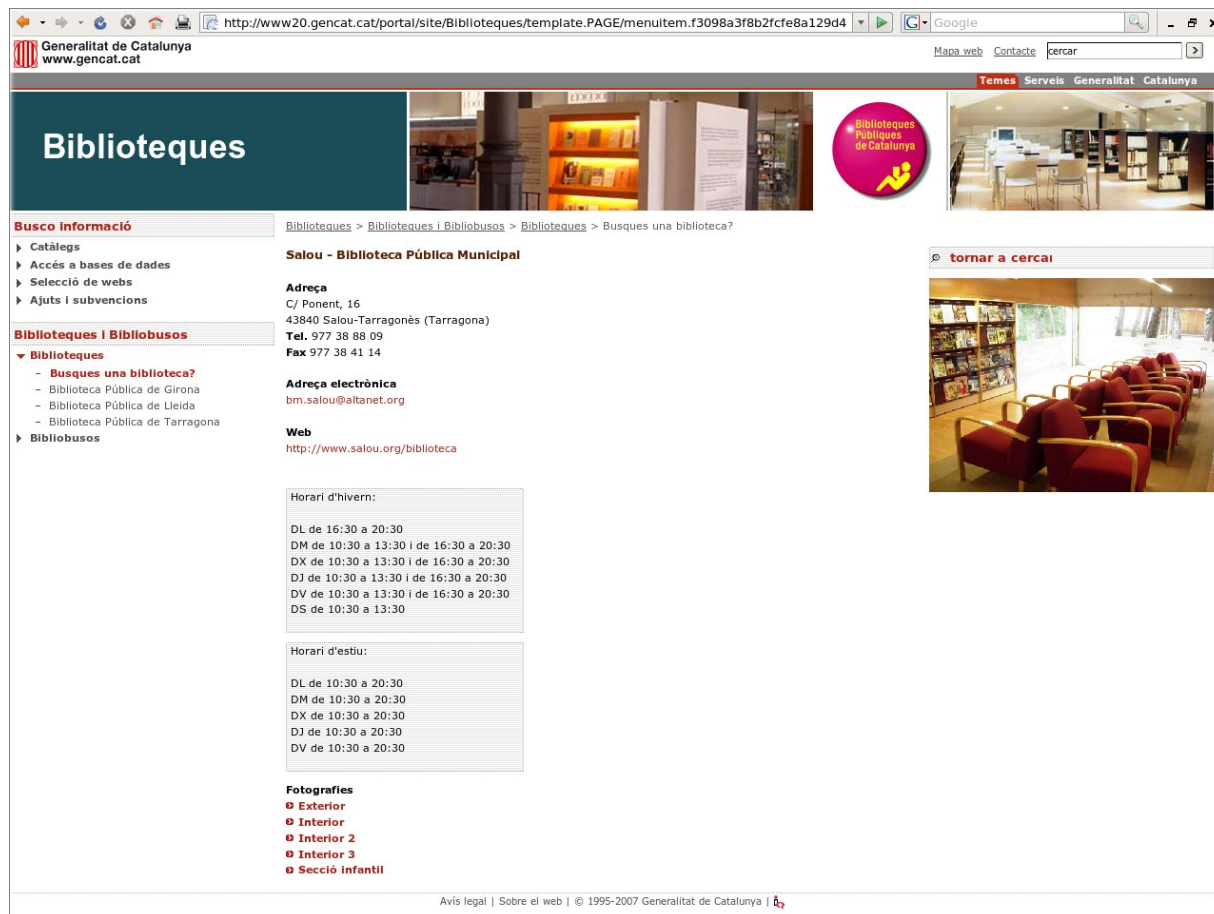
http://www20.gencat.cat/portal/site/Biblioteques/template.PAGE/menuitem.f3098a3f8b2fcfe8a129d4

Google

Generalitat de Catalunya
www.gencat.cat

Mapa web Contacte cercar

Temes Serveis Generalitat Catalunya

Biblioteques

Biblioteques Públiques de Catalunya

Busco informació
Catàlegs
Accés a bases de dades
Selecció de webs
Ajuts i subvencions

Biblioteques i Bibliobusos
Biblioteques
– Busques una biblioteca?
– Biblioteca Pública de Girona
– Biblioteca Pública de Lleida
– Biblioteca Pública de Tarragona
Bibliobusos

Biblioteques > Biblioteques i Bibliobusos > Biblioteques > Busques una biblioteca?

Salou - Biblioteca Pública Municipal

Adreça
C/ Ponent, 16
43840 Salou-Tarragonès (Tarragona)
Tel. 977 38 88 09
Fax 977 38 41 14

Adreça electrònica
bm.salou@altanet.org

Web
http://www.salou.org/biblioteca

Horari d'hivern:

DL de 16:30 a 20:30
DM de 10:30 a 13:30 i de 16:30 a 20:30
DX de 10:30 a 13:30 i de 16:30 a 20:30
DJ de 10:30 a 13:30 i de 16:30 a 20:30
DV de 10:30 a 13:30 i de 16:30 a 20:30
DS de 10:30 a 13:30

Horari d'estiu:

DL de 10:30 a 20:30
DM de 10:30 a 20:30
DX de 10:30 a 20:30
DJ de 10:30 a 20:30
DV de 10:30 a 20:30

Fotografies
Exterior
Interior
Interior 2
Interior 3
Secció infantil

tornar a cercar

Avís legal | Sobre el web | © 1995-2007 Generalitat de Catalunya |